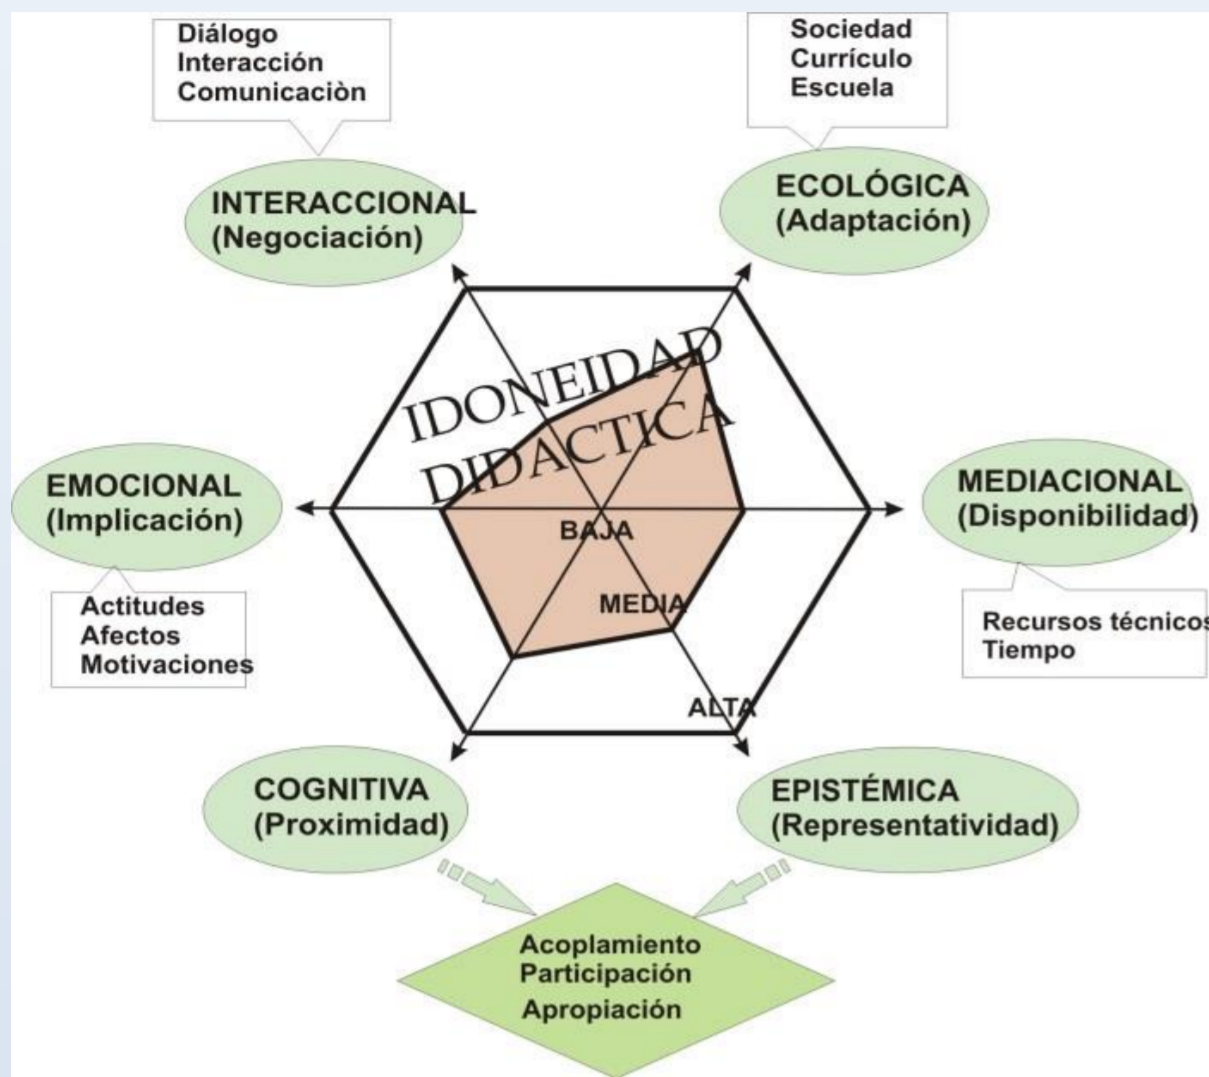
Diálogo
Interacción
Comunicaciòn

Sociedad
Currículo
Escuela

INTERACCIONAL
(Negociación)

ECOLÓGICA
(Adaptación)

IDONEIDAD
DIDACTICA

EMOCIONAL
(Implicación)

MEDIACIONAL
(Disponibilidad)

BAJA

MEDIA

ALTA

Actitudes
Afectos
Motivaciones

Recursos técnicos
Tiempo

COGNITIVA
(Proximidad)

EPISTÉMICA
(Representatividad)

Acoplamiento
Participación
Apropiación